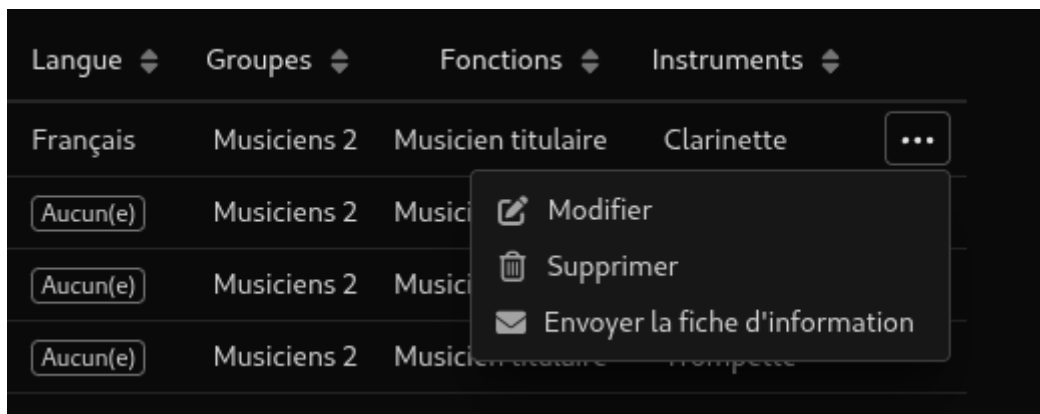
| Langue | Groupes | Fonctions | Instruments | |
|---|---|---|---|---|
| Français | Musiciens 2 | Musicien titulaire | Clarinette | ... |
| Aucun(e) | Musiciens 2 | Musici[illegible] | | |
| Aucun(e) | Musiciens 2 | Musici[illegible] | | |
| Aucun(e) | Musiciens 2 | Musicien titulaire | Trompette | |

Modifier
Supprimer
Envoyer la fiche d'information